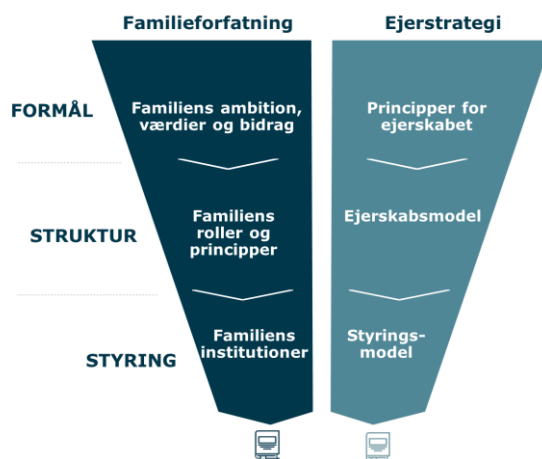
Familieforfatning

Ejerstrategi

FORMÅL

Familiens ambition, værdier og bidrag

Principper for ejerskabet

STRUKTUR

Familiens roller og principper

Ejerskabsmodel

STYRING

Familiens institutioner

Styringsmodel